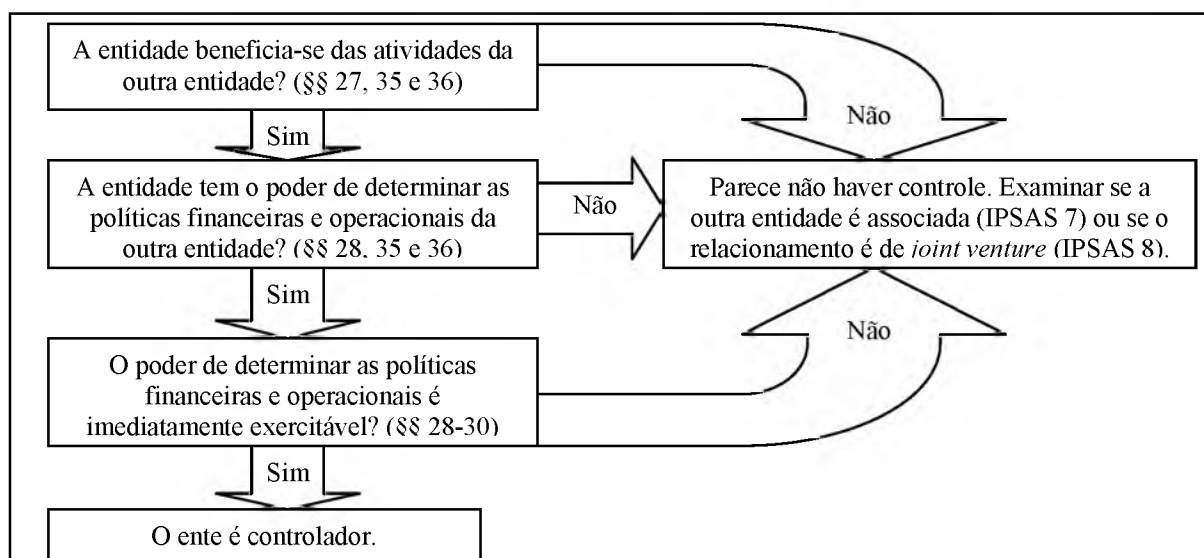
A entidade beneficia-se das atividades da outra entidade? (§§ 27, 35 e 36)

Não

Sim

A entidade tem o poder de determinar as políticas financeiras e operacionais da outra entidade? (§§ 28, 35 e 36)

Não

Parece não haver controle. Examinar se a outra entidade é associada (IPSAS 7) ou se o relacionamento é de *joint venture* (IPSAS 8).

Sim

Não

O poder de determinar as políticas financeiras e operacionais é imediatamente exercitável? (§§ 28-30)

Sim

O ente é controlador.